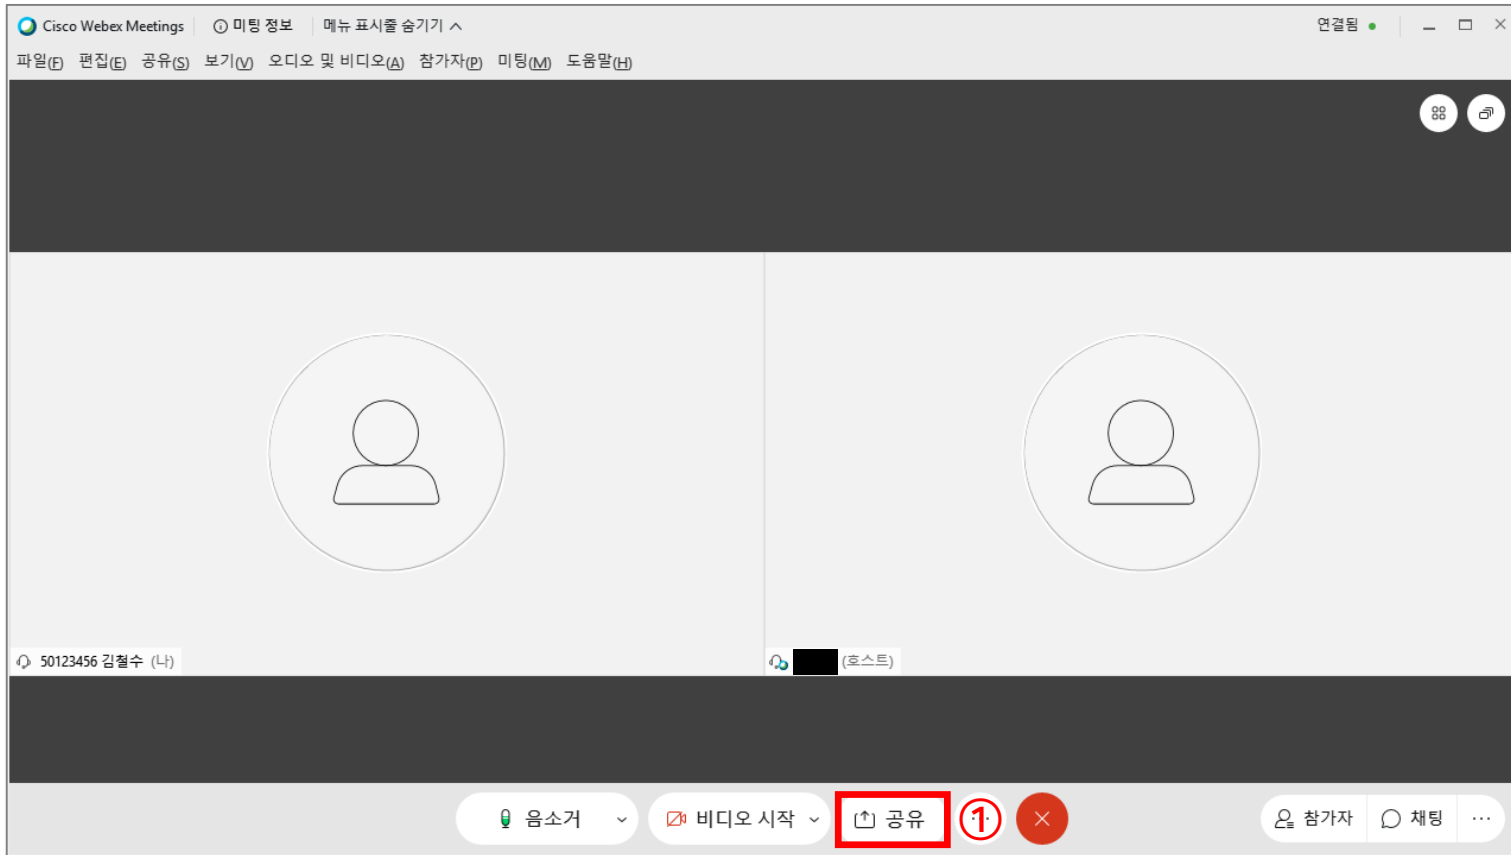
Cisco Webex Meetings　미팅 정보　메뉴 표시줄 숨기기
연결됨
파일(F) 편집(E) 공유(S) 보기(V) 오디오 및 비디오(A) 참가자(P) 미팅(M) 도움말(H)

50123456 김철수 (나)
(호스트)

음소거　비디오 시작　공유　①　참가자　채팅　···